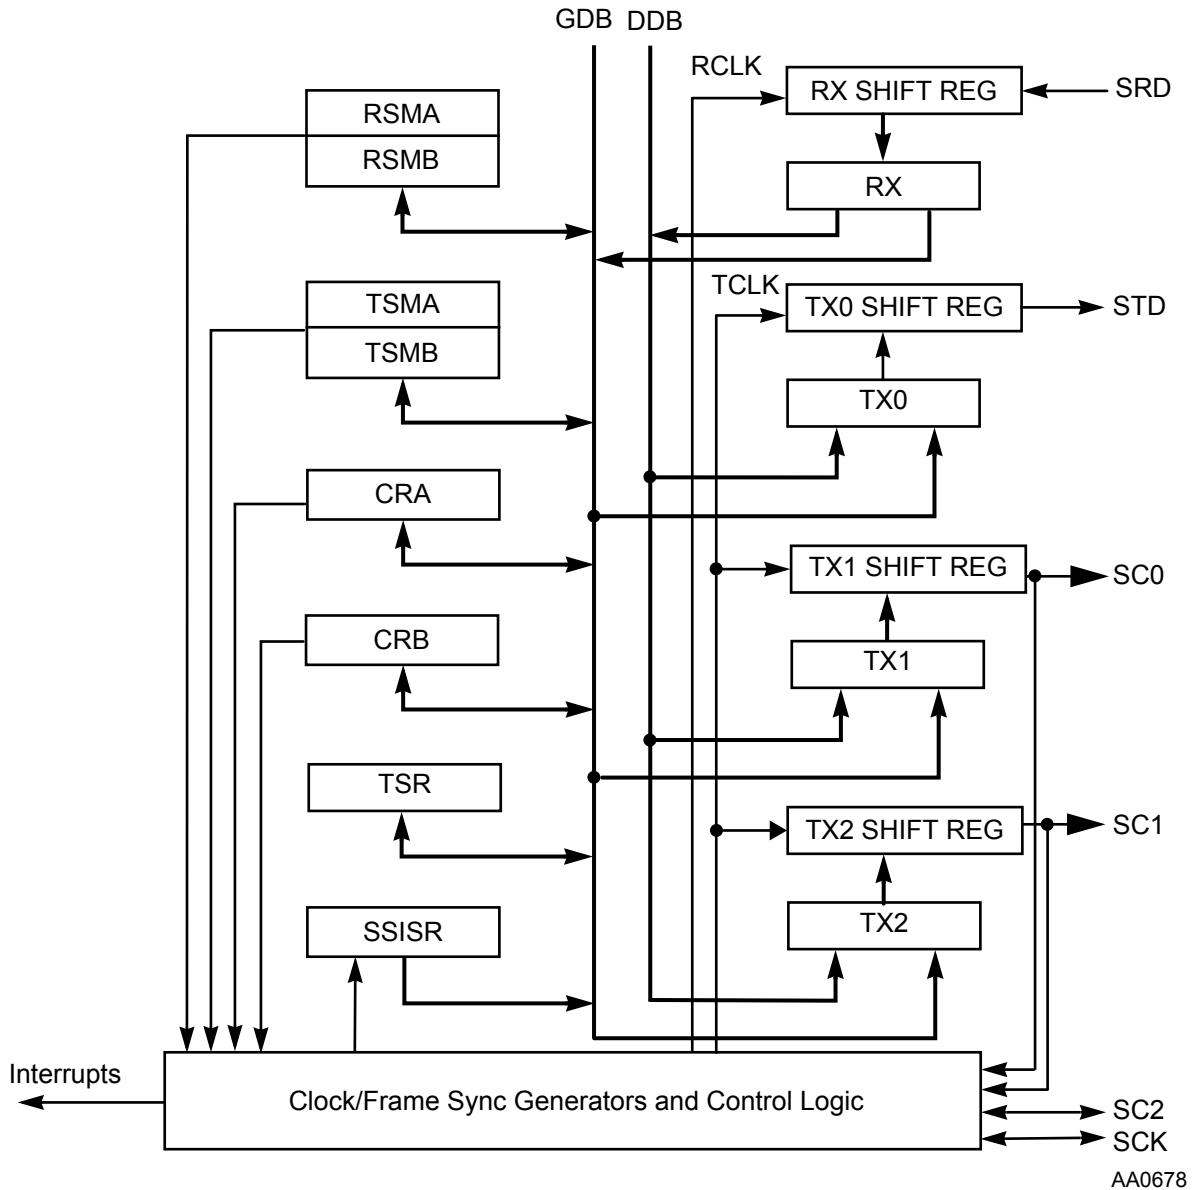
GDB DDB

RCLK

RX SHIFT REG

SRD

RSMA

RSMB

RX

TCLK

TX0 SHIFT REG

STD

TSMA

TSMB

TX0

CRA

TX1 SHIFT REG

SC0

CRB

TX1

TSR

TX2 SHIFT REG

SC1

SSISR

TX2

Interrupts

Clock/Frame Sync Generators and Control Logic

SC2

SCK

AA0678